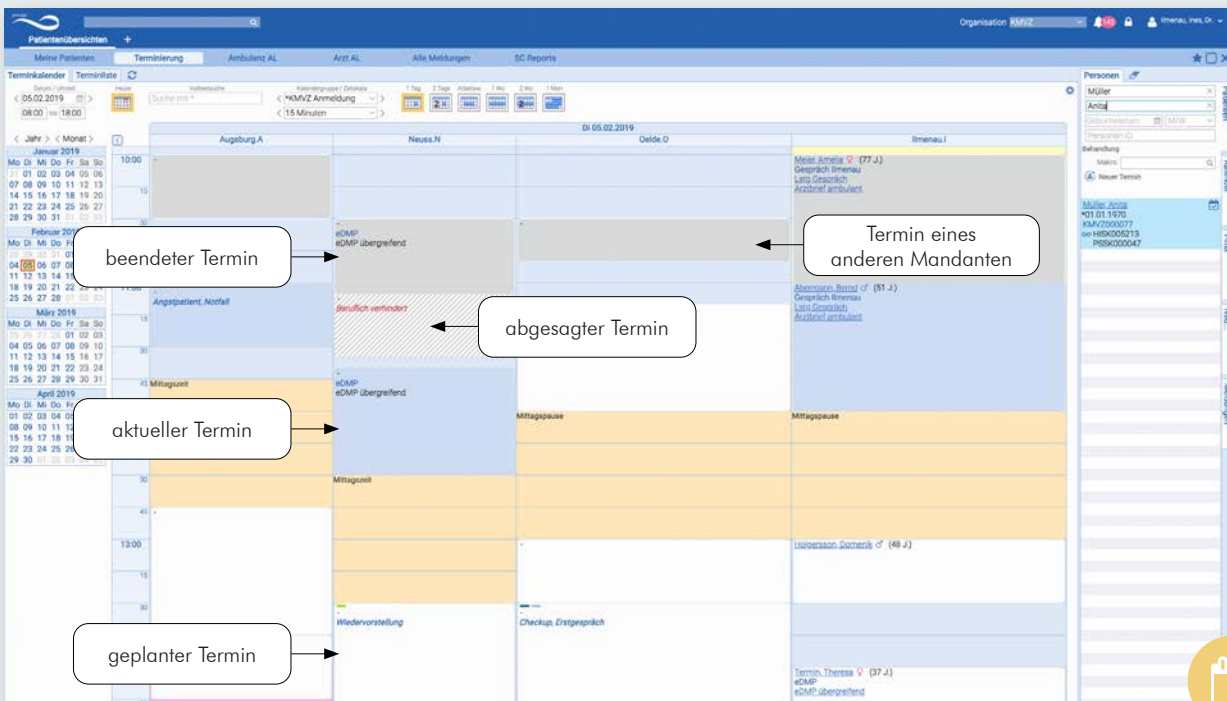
Patientenübersichten +

Organisation KMVZ

Ilmenau, Ines, Dr.

Meine Patienten | Terminierung | Ambulanz AL | Arzt AL | Alle Meldungen | SC Reports

Terminkalender | Terminliste

Datum / Uhrzeit
05.02.2019
08:00 bis 18:00

Heute

Volltextsuche
Suchen mit *

Kalendergruppe / Zeitskala
*KMVZ Anmeldung
15 Minuten

1 Tag 2 Tage Arbeitsw. 1 Wo. 2 Wo. 1 Mon.

< Jahr > < Monat >

Januar 2019
Mo Di Mi Do Fr Sa So
31 01 02 03 04 05 06
07 08 09 10 11 12 13
14 15 16 17 18 19 20
21 22 23 24 25 26 27
28 29 30 31 01 02 03

Februar 2019
Mo Di Mi Do Fr
28 29 30 31 01
04 05 06 07 08
11 12 13 14
18 19 20 21 22
25 26 27 28 01 02 03

März 2019
Mo Di Mi Do Fr Sa So
25 26 27 28 01 02 03
04 05 06 07 08 09 10
11 12 13 14 15 16 17
18 19 20 21 22 23 24
25 26 27 28 29 30 31

April 2019
Mo Di Mi Do Fr
01 02 03 04
08 09 10 11
15 16 17 18
22 23 24 25
29 30

Di 05.02.2019

Augsburg.A | Neuss.N | Oelde.O | Ilmenau.I

10:00
15
30
11:00
15
30
45
13:00
15
30

Meier, Amelia ♀ (77 J.)
Gespräch Ilmenau
Lang Gespräch
Arztbrief ambulant

eDMP
eDMP übergreifend

beendeter Termin

Termin eines anderen Mandanten

Angstpatient, Notfall

Beruflich verhindert

abgesagter Termin

Abermann, Bernd ♂ (51 J.)
Gespräch Ilmenau
Lang Gespräch
Arztbrief ambulant

Mittagszeit

eDMP
eDMP übergreifend

aktueller Termin

Mittagspause

Mittagspause

Mittagszeit

Holgersson, Dominik ♂ (48 J.)

Wiedervorstellung

Checkup, Erstgespräch

geplanter Termin

Termin, Theresa ♀ (37 J.)
eDMP
eDMP übergreifend

Personen

Müller
Anita
Geburtsdatum M/W
Personen-ID
Behandlung
Makro
Neuer Termin

Müller, Anita
*01.01.1970
KMVZ000077
HISK005213
PISK000047